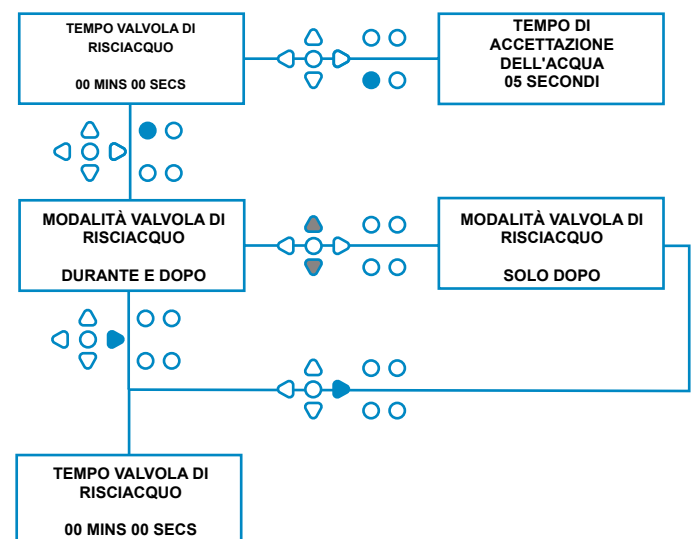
TEMPO VALVOLA DI RISCIACQUO

00 MINS 00 SECS

TEMPO DI ACCETTAZIONE DELL'ACQUA 05 SECONDI

MODALITÀ VALVOLA DI RISCIACQUO

DURANTE E DOPO

MODALITÀ VALVOLA DI RISCIACQUO

SOLO DOPO

TEMPO VALVOLA DI RISCIACQUO

00 MINS 00 SECS